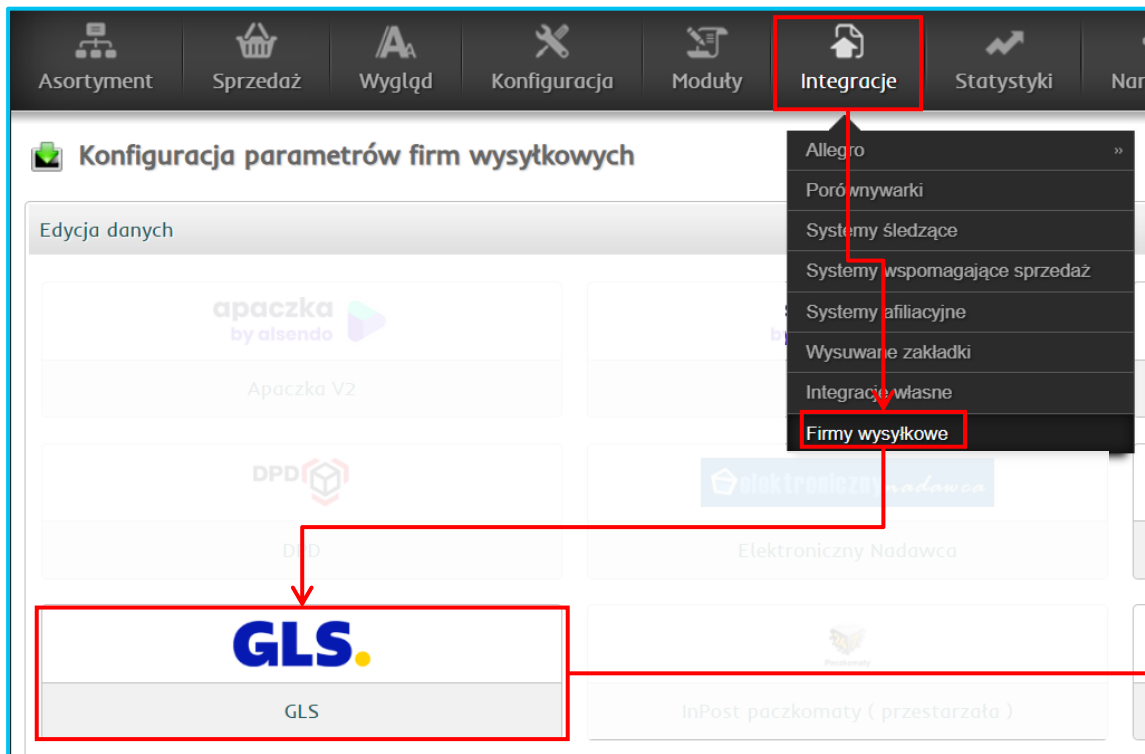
Asortyment Sprzedaż Wygląd Konfiguracja Moduły Integracje Statystyki Nar

Konfiguracja parametrów firm wysyłkowych

Edycja danych

Allegro »
Porównywarki
Systemy śledzące
Systemy wspomagające sprzedaż
Systemy afiliacyjne
Wysuwane zakładki
Integracje własne
Firmy wysyłkowe

apaczka by alsendo

Apaczka V2

DPD

DPD

elektroniczny nadawca

Elektroniczny Nadawca

GLS.

GLS

Paczkomaty

InPost paczkomaty ( przestarzała )